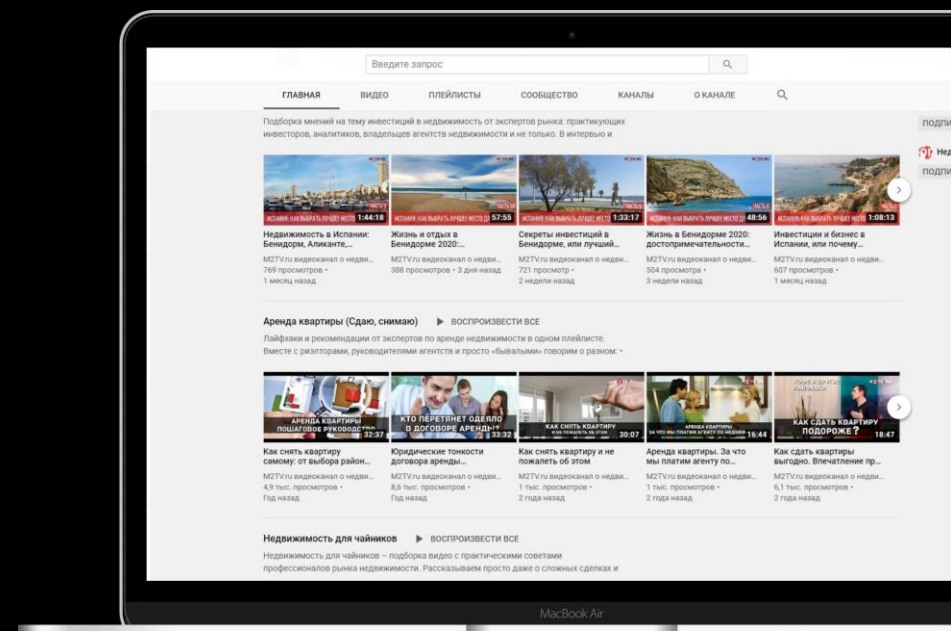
Введите запрос

ГЛАВНАЯ ВИДЕО ПЛЕЙЛИСТЫ СООБЩЕСТВО КАНАЛЫ О КАНАЛЕ

Подборка мнений на тему инвестиций в недвижимость от экспертов рынка: практикующих инвесторов, аналитиков, владельцев агентств недвижимости и не только. В интервью и

подпи

Нед

подпи

1:44:18
Недвижимость в Испании: Бенидорм, Аликанте,...
M2TV.ru видеоканал о недви...
769 просмотров •
1 месяц назад

57:55
Жизнь и отдых в Бенидорме 2020:...
M2TV.ru видеоканал о недви...
388 просмотров • 3 дня назад

1:33:17
Секреты инвестиций в Бенидорме, или лучший...
M2TV.ru видеоканал о недви...
721 просмотр •
2 недели назад

48:56
Жизнь в Бенидорме 2020: достопримечательности...
M2TV.ru видеоканал о недви...
504 просмотра •
3 недели назад

1:08:13
Инвестиции и бизнес в Испании, или почему...
M2TV.ru видеоканал о недви...
607 просмотров •
1 месяц назад

Аренда квартиры (Сдаю, снимаю) ▶ ВОСПРОИЗВЕСТИ ВСЕ

Лайфхаки и рекомендации от экспертов по аренде недвижимости в одном плейлисте. Вместе с риэлторами, руководителями агентств и просто «бывалыми» говорим о разном: •

АРЕНДА КВАРТИРЫ ПОШАГОВОЕ РУКОВОДСТВО 32:37
Как снять квартиру самому: от выбора район...
M2TV.ru видеоканал о недви...
4,9 тыс. просмотров •
Год назад

КТО ПЕРЕТЯНЕТ ОДЕЯЛО В ДОГОВОРЕ АРЕНДЫ? 33:32
Юридические тонкости договора аренды...
M2TV.ru видеоканал о недви...
8,6 тыс. просмотров •
Год назад

КАК СНЯТЬ КВАРТИРУ 30:07
Как снять квартиру и не пожалеть об этом
M2TV.ru видеоканал о недви...
1 тыс. просмотров •
2 года назад

АРЕНДА КВАРТИРЫ. 16:44
Аренда квартиры. За что мы платим агенту по...
M2TV.ru видеоканал о недви...
1 тыс. просмотров •
2 года назад

КАК СДАТЬ КВАРТИРУ ПОДОРОЖЕ? 18:47
Как сдать квартиру выгодно. Впечатление пр...
M2TV.ru видеоканал о недви...
6,1 тыс. просмотров •
2 года назад

Недвижимость для чайников ▶ ВОСПРОИЗВЕСТИ ВСЕ

Недвижимость для чайников – подборка видео с практическими советами профессионалов рынка недвижимости. Рассказываем просто даже о сложных сделках и

MacBook Air